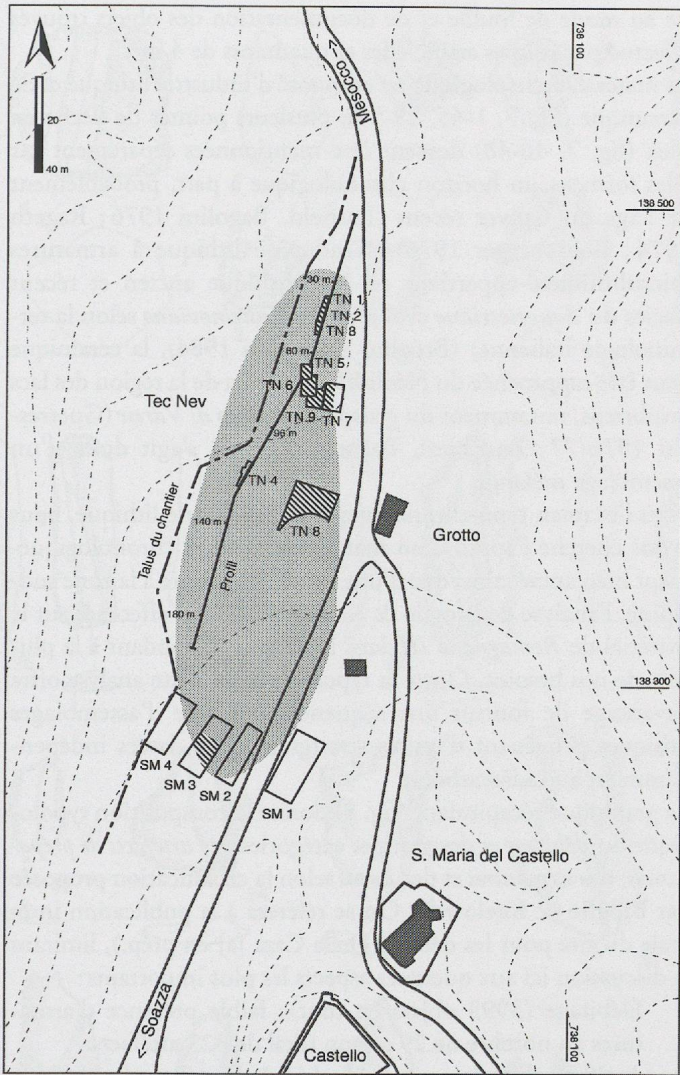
20

40 m

Mesocco ->

736 100

138 500

30 m

TN 1

TN 2

TN 8

60 m

TN 5

TN 6

TN 9

TN 7

Tec Nev

90 m

TN 4

Talus du chantier

140 m

Profil

TN 6

Grotto

180 m

138 300

SM 4

SM 3

SM 2

SM 1

S. Maria del Castello

<- Soazza

Castello

736 100